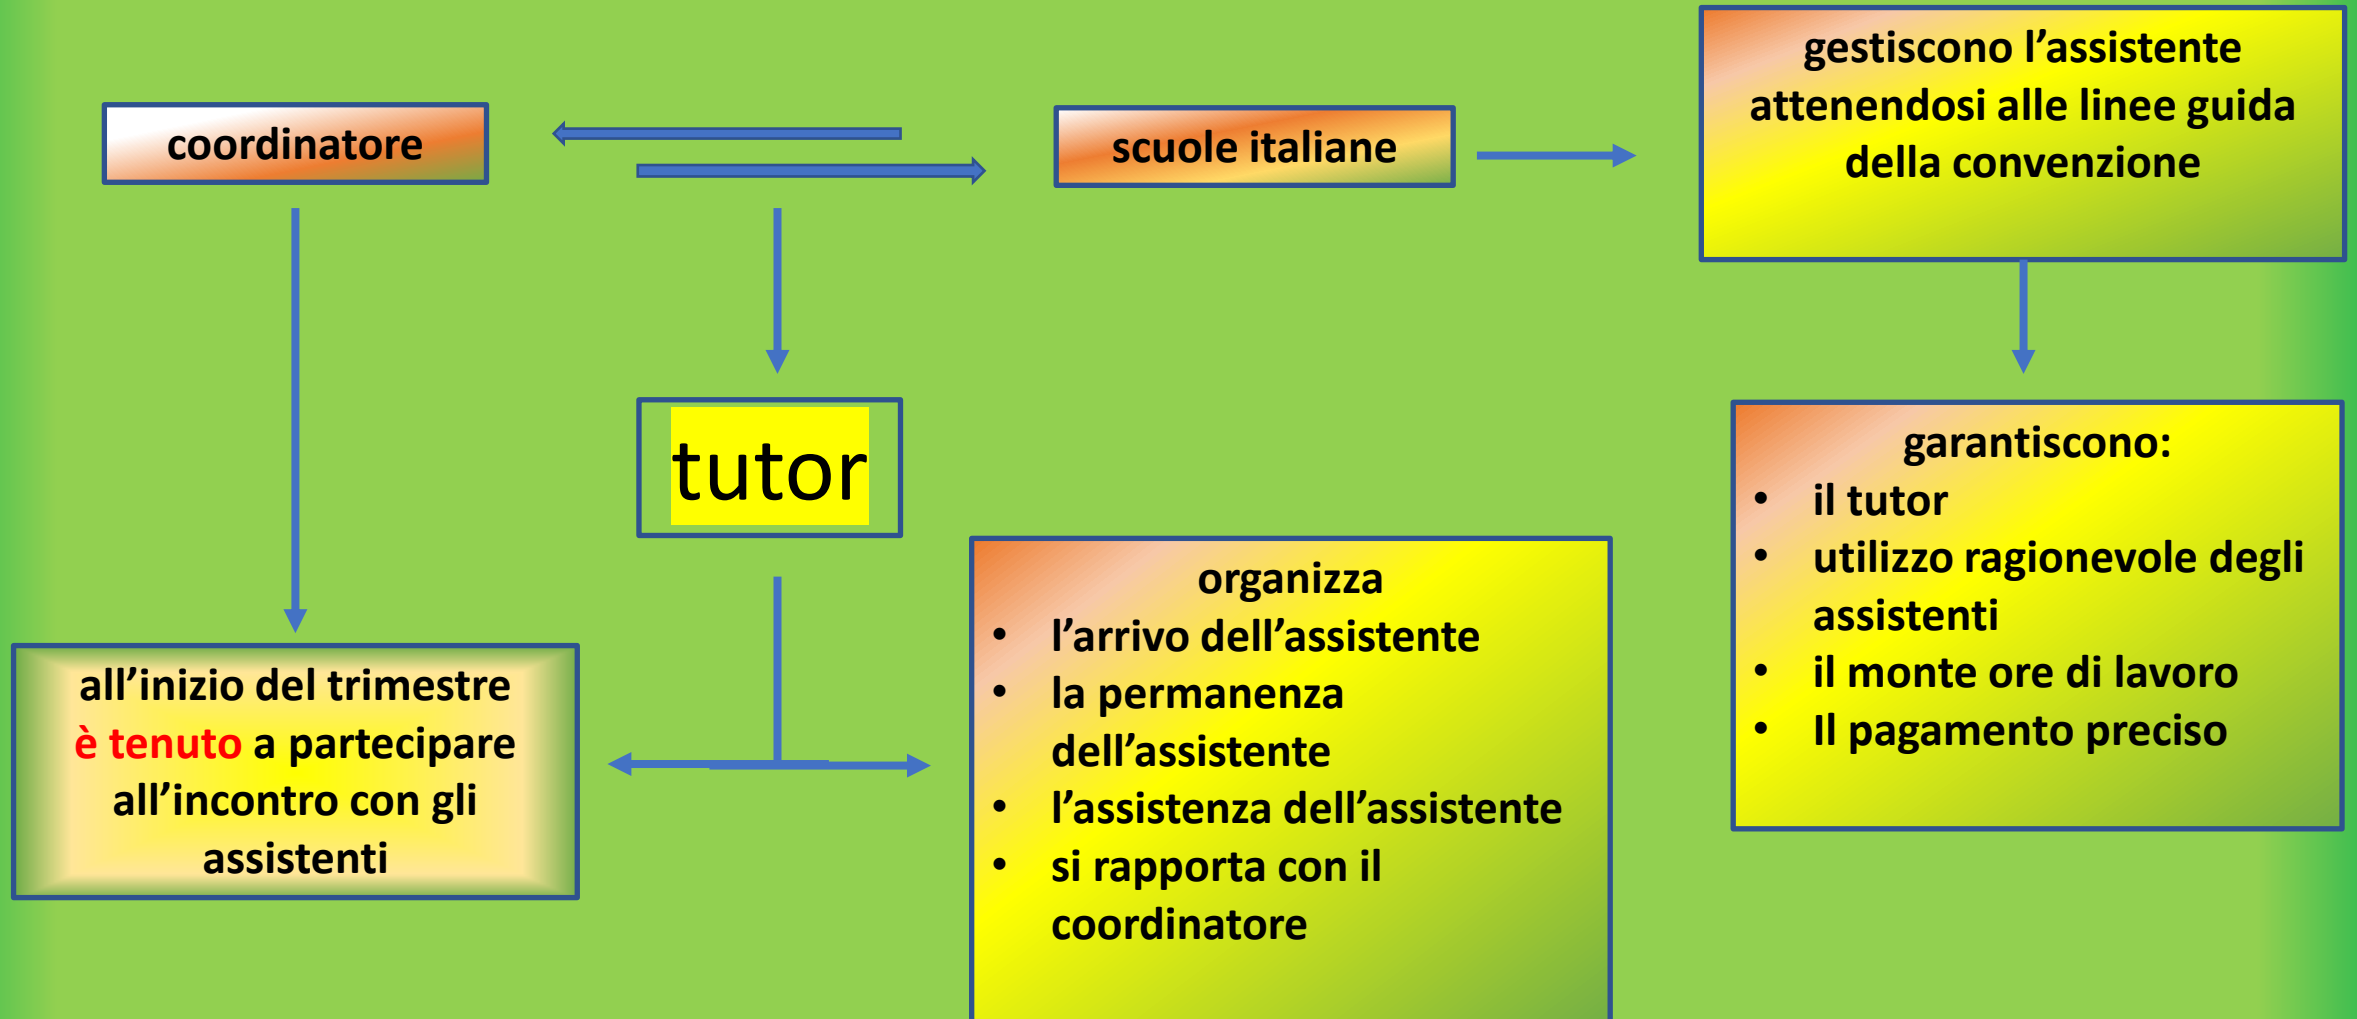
coordinatore

scuole italiane

gestiscono l’assistente attenendosi alle linee guida della convenzione

tutor

garantiscono:
- il tutor
- utilizzo ragionevole degli assistenti
- il monte ore di lavoro
- Il pagamento preciso

organizza
- l’arrivo dell’assistente
- la permanenza dell’assistente
- l’assistenza dell’assistente
- si rapporta con il coordinatore

all’inizio del trimestre è tenuto a partecipare all’incontro con gli assistenti